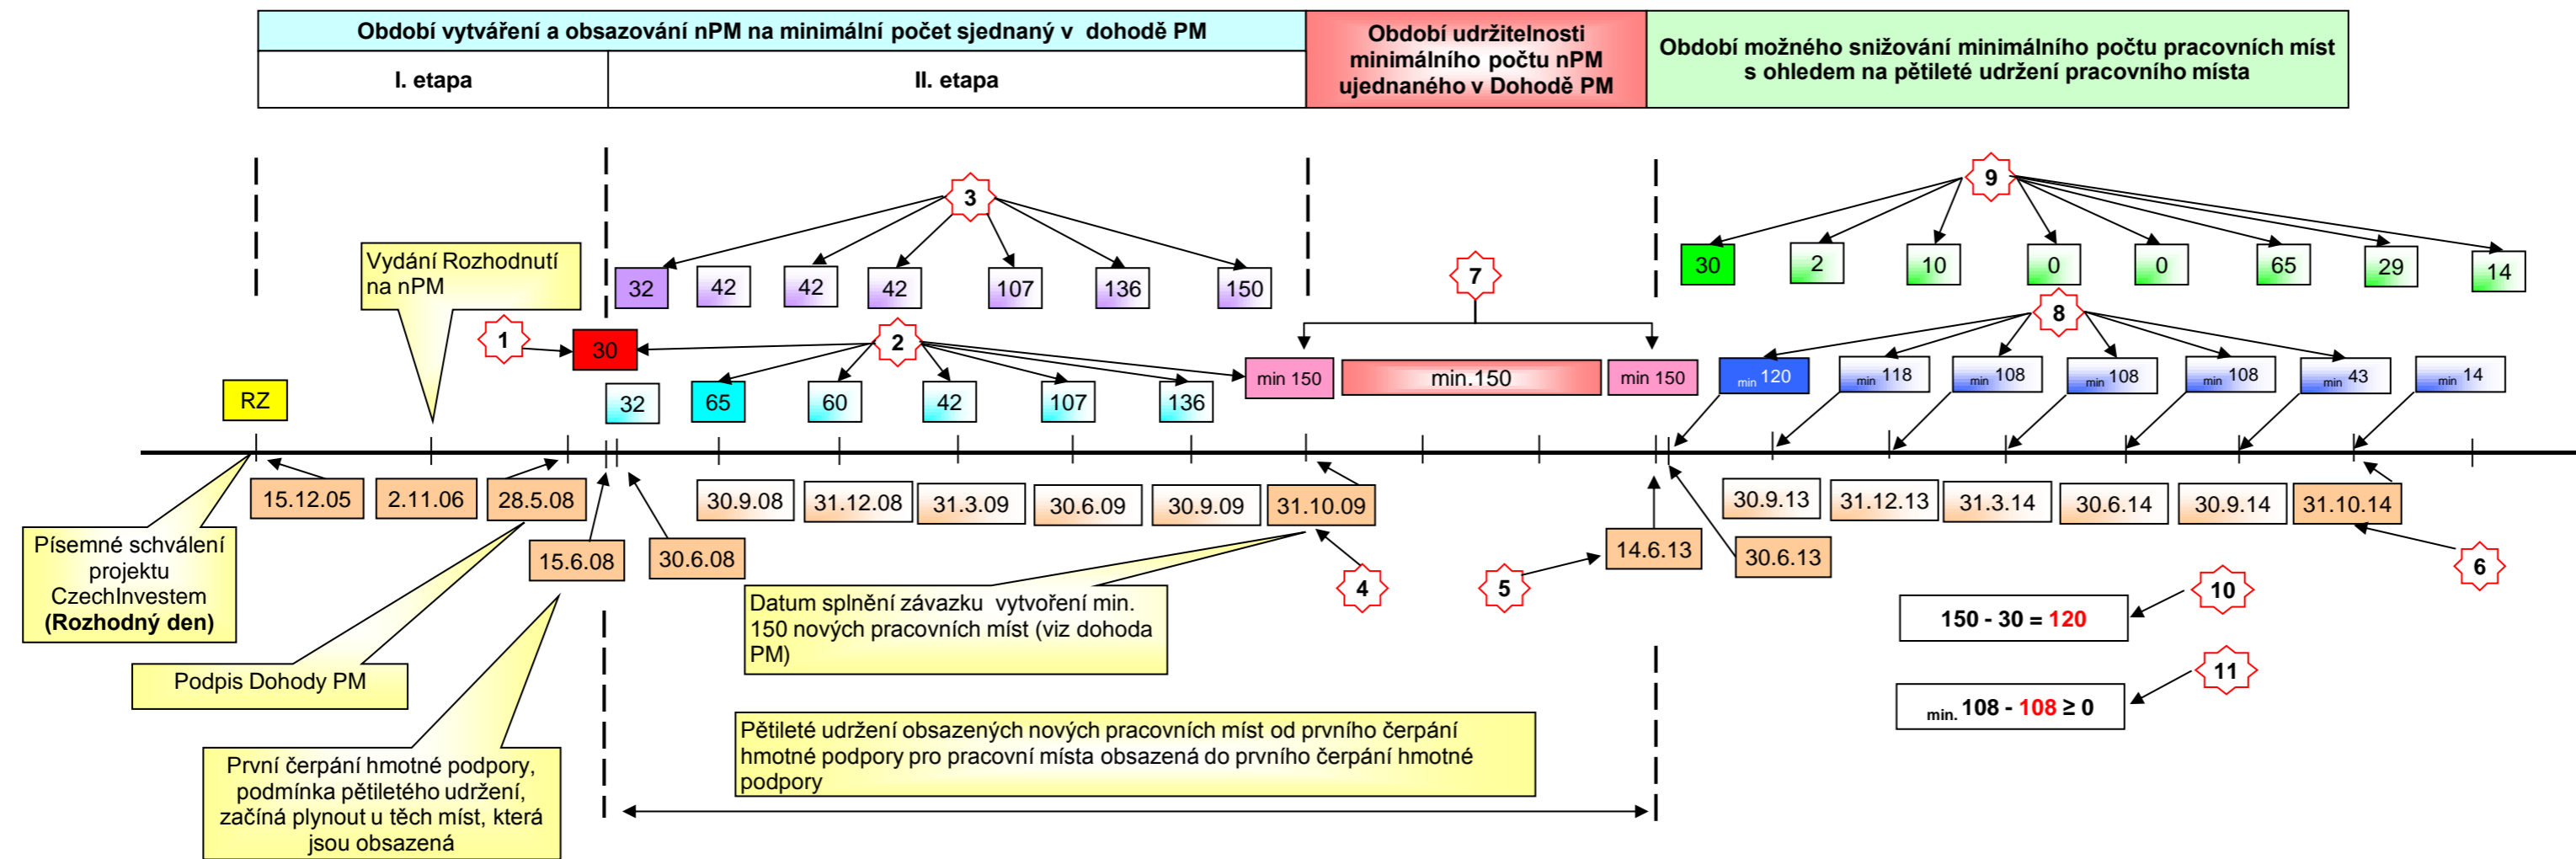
| Období vytváření a obsazování nPM na minimální počet sjednaný v dohodě PM | | Období udržitelnosti minimálního počtu nPM ujednaného v Dohodě PM | Období možného snižování minimálního počtu pracovních míst s ohledem na pětileté udržení pracovního místa |
|---|---|---|---|
| I. etapa | II. etapa | | |

3

32 42 42 42 107 136 150

Vydání Rozhodnutí na nPM

1

30

2

32 65 60 42 107 136

min 150

7

min.150

min 150

9

30 2 10 0 0 65 29 14

8

min 120 min 118 min 108 min 108 min 108 min 43 min 14

RZ

15.12.05 2.11.06 28.5.08 30.9.08 31.12.08 31.3.09 30.6.09 30.9.09 31.10.09

15.6.08 30.6.08

30.9.13 31.12.13 31.3.14 30.6.14 30.9.14 31.10.14

14.6.13 30.6.13

Písemné schválení projektu CzechInvestem (Rozhodný den)

Podpis Dohody PM

První čerpání hmotné podpory, podmínka pětiletého udržení, začíná plynout u těch míst, která jsou obsazená

Datum splnění závazku vytvoření min. 150 nových pracovních míst (viz dohoda PM)

4

5

6

10

150 - 30 = 120

11

min. 108 - 108 ≥ 0

Pětileté udržení obsazených nových pracovních míst od prvního čerpání hmotné podpory pro pracovní místa obsazená do prvního čerpání hmotné podpory